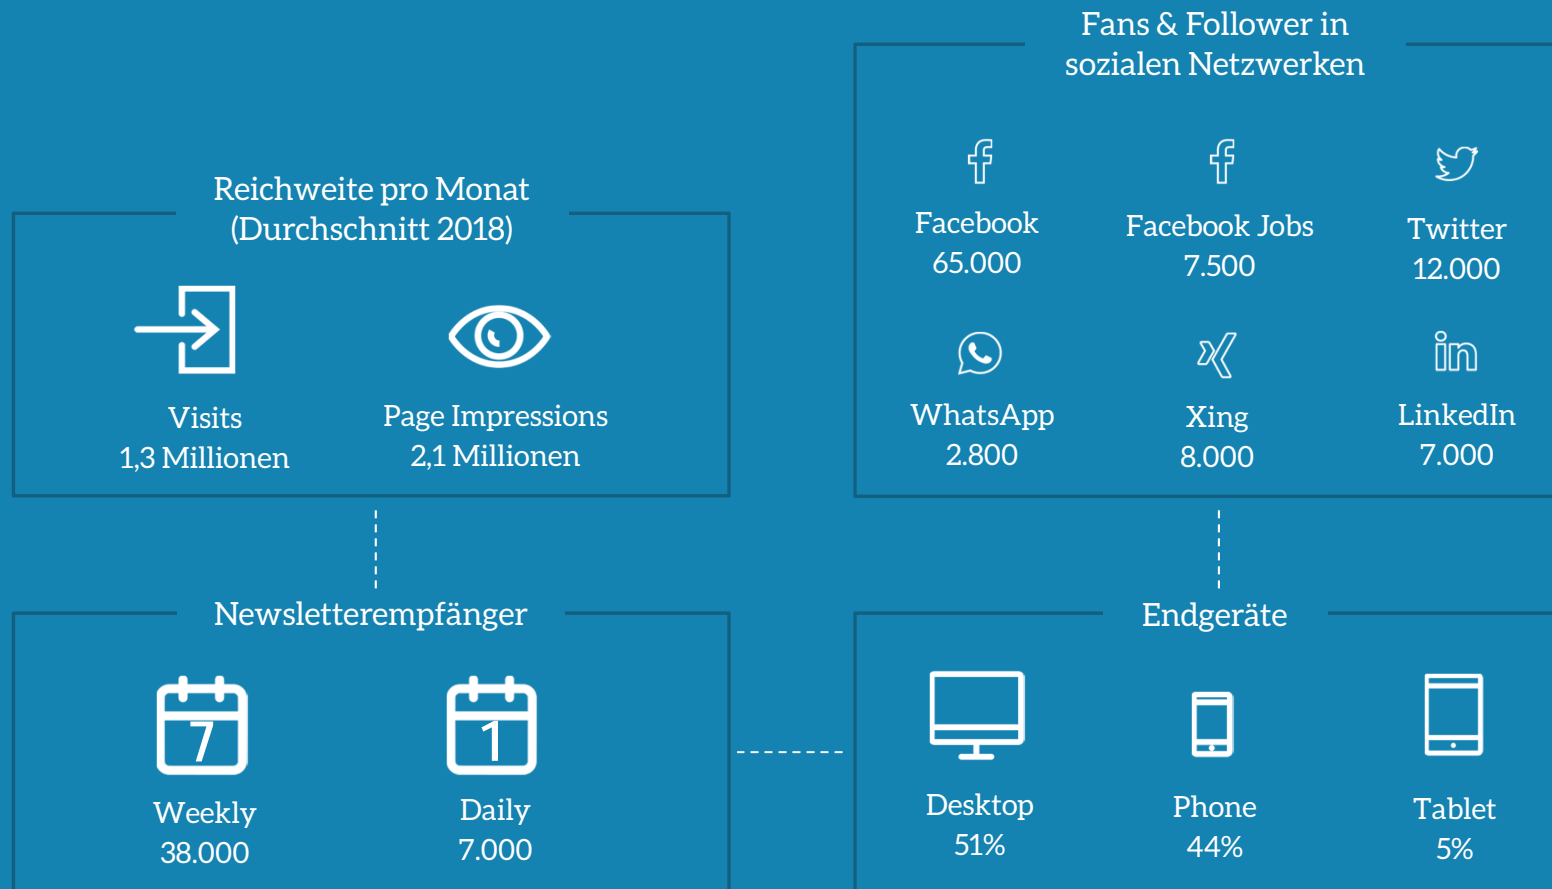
Reichweite pro Monat
(Durchschnitt 2018)

Visits
1,3 Millionen

Page Impressions
2,1 Millionen

Fans & Follower in
sozialen Netzwerken

Facebook
65.000

Facebook Jobs
7.500

Twitter
12.000

WhatsApp
2.800

Xing
8.000

LinkedIn
7.000

Newsletterempfänger

7

Weekly
38.000

1

Daily
7.000

Endgeräte

Desktop
51%

Phone
44%

Tablet
5%